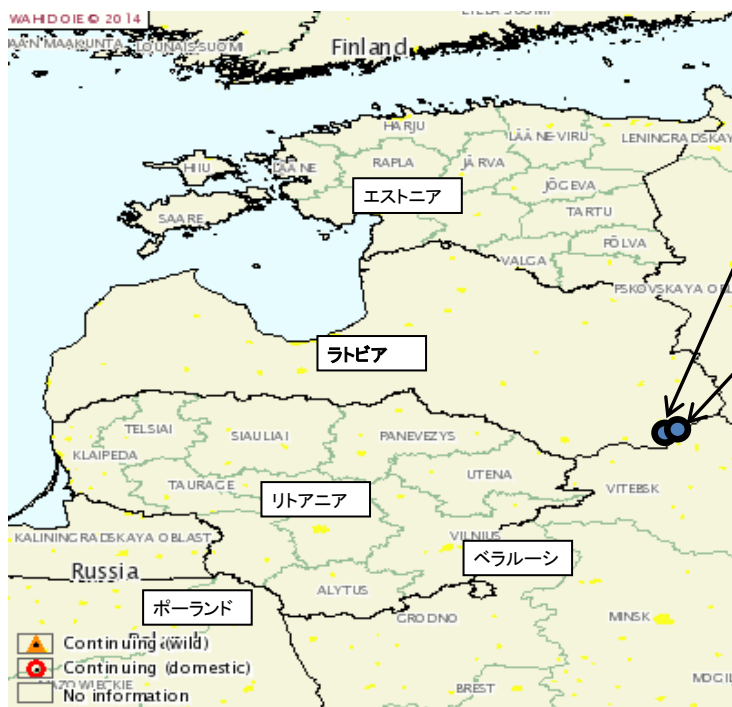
WAHID OIE © 2014
ITA-SUOMI
AAN MAAKUNTA
LOUNAIS-SUOMI
Finland
HARJU
LÄÄNE-VIRU
LENINGRADSKAY
HIIU
LÄÄNE
RAPLA
JÄRVA
エストニア
JÕGEVA
SAARE
TARTU
PÕLVA
VALGA
PSKOVSKAYA OBL
ラトビア
TELSIAI
SIAULIAI
PANEVEZYS
KLAIPEDA
UTENA
TAURAGE
リトアニア
VITEBSK
KALININGRADSKAYA OBLAST
VILNIUS
ベラルーシ
Russia
ALYTUS
ポーランド
GRODNO
MINSK
Continuing (wild)
Continuing (domestic)
No information
MAZOWIECKIE
BREST
MOGIL